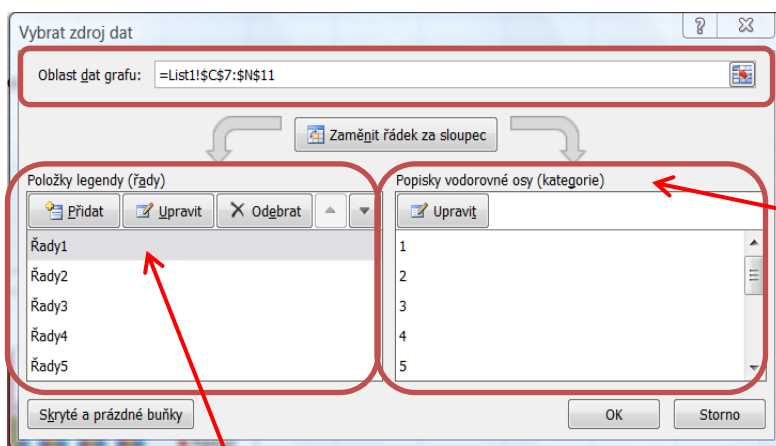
Vybrat zdroj dat

?

Oblast dat grafu: =List1!$C$7:$N$11

Zaměnit řádek za sloupec

Položky legendy (řady)

Přidat

Upravit

Odebrat

Řady1

Řady2

Řady3

Řady4

Řady5

Popisky vodorovné osy (kategorie)

Upravit

1

2

3

4

5

Skryté a prázdné buňky

OK

Storno